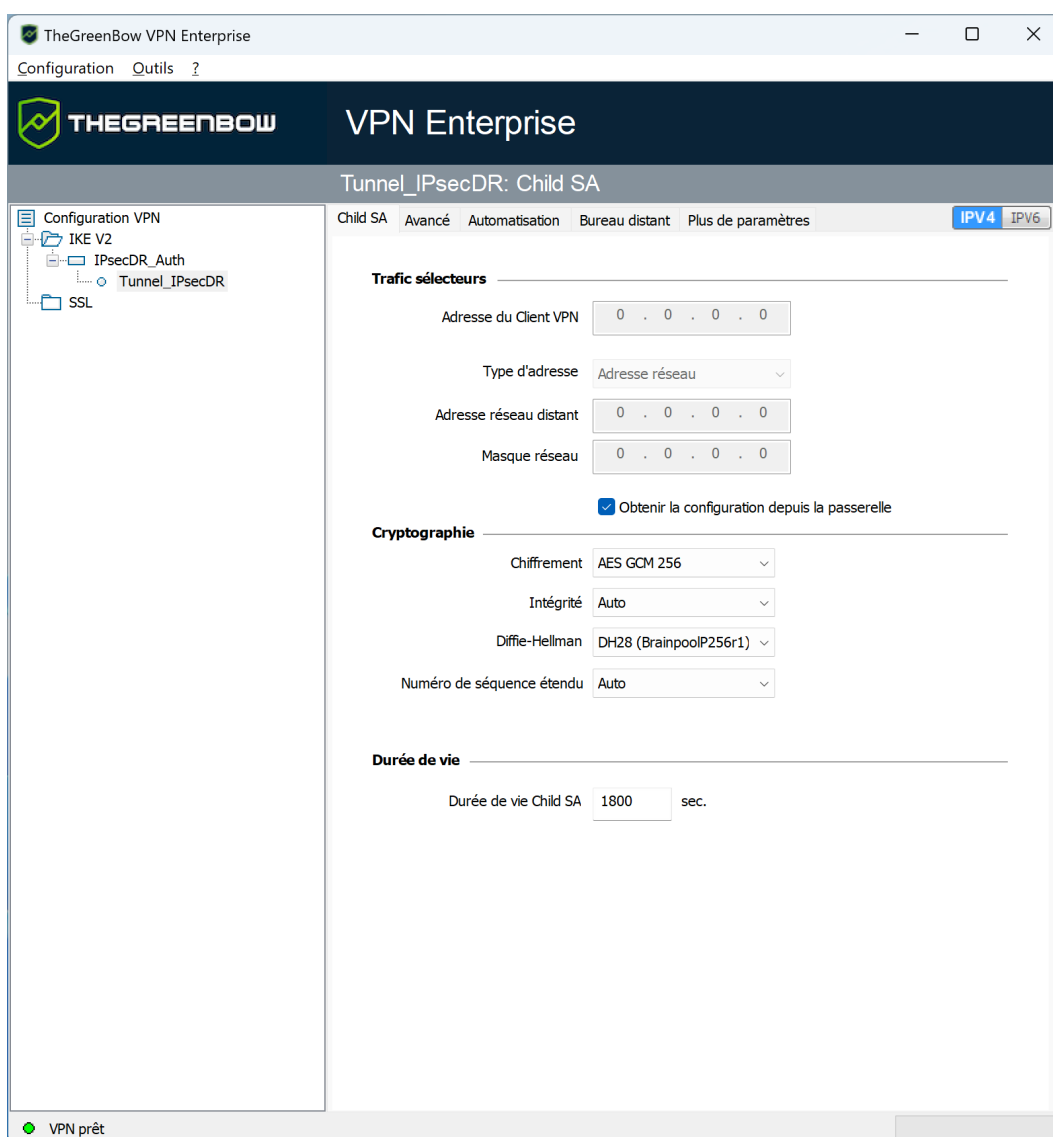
TheGreenBow VPN Enterprise

Configuration Outils ?

THEGREENBOW

VPN Enterprise

Tunnel_IPsecDR: Child SA

Configuration VPN
IKE V2
IPsecDR_Auth
Tunnel_IPsecDR
SSL

Child SA | Avancé | Automatisation | Bureau distant | Plus de paramètres

IPV4 IPV6

Trafic sélecteurs

Adresse du Client VPN 0 . 0 . 0 . 0

Type d'adresse Adresse réseau

Adresse réseau distant 0 . 0 . 0 . 0

Masque réseau 0 . 0 . 0 . 0

Obtenir la configuration depuis la passerelle

Cryptographie

Chiffrement AES GCM 256

Intégrité Auto

Diffie-Hellman DH28 (BrainpoolP256r1)

Numéro de séquence étendu Auto

Durée de vie

Durée de vie Child SA 1800 sec.

VPN prêt